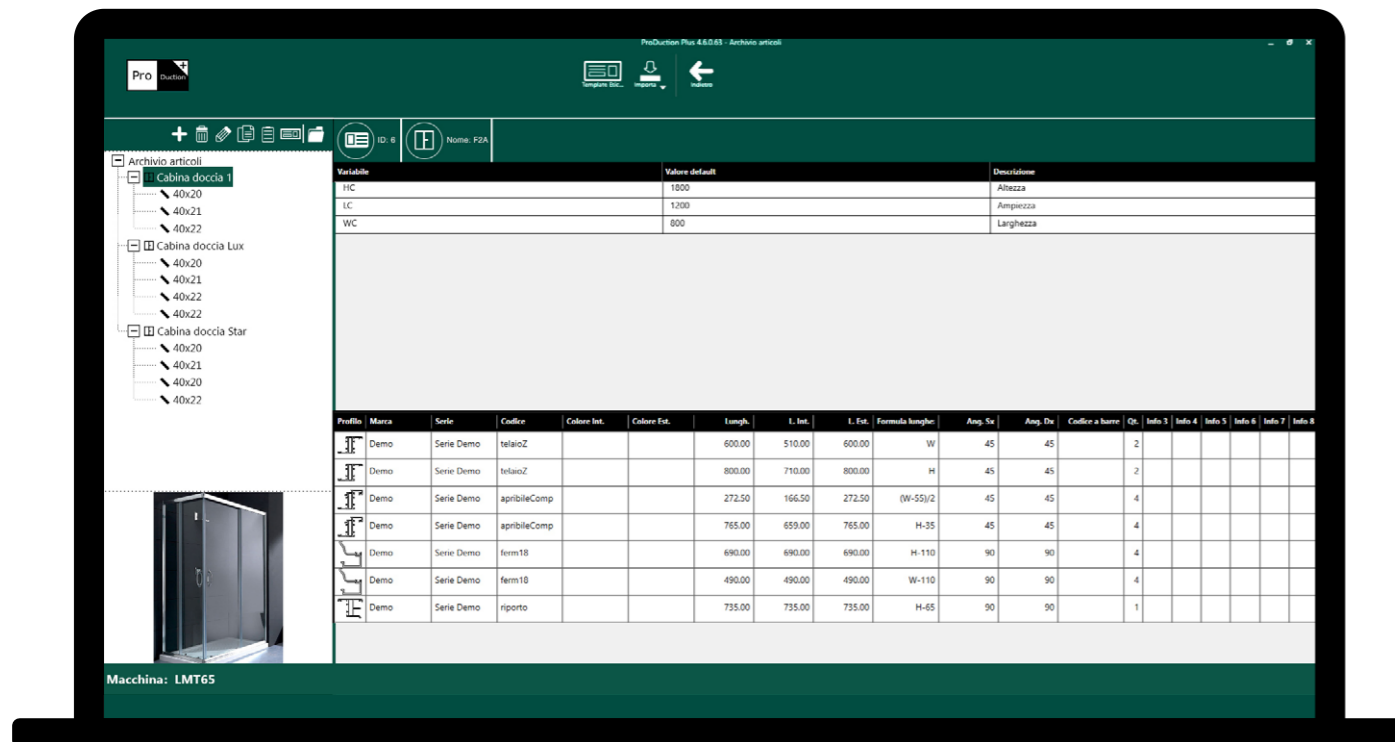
ProDuction Plus 4.6.0.63 - Archivio articoli

Pro Duction

Template Etic... Importa Indietro

ID: 6 Nome: F2A

Archivio articoli
Cabina doccia 1
40x20
40x21
40x22
Cabina doccia Lux
40x20
40x21
40x22
40x22
Cabina doccia Star
40x20
40x21
40x20
40x22

| Variabile | Valore default | Descrizione |
|---|---|---|
| HC | 1800 | Altezza |
| LC | 1200 | Ampiezza |
| WC | 800 | Larghezza |

| Profilo | Marca | Serie | Codice | Colore Int. | Colore Est. | Lungh. | L. Int. | L. Est. | Formula lunghe: | Ang. Sx | Ang. Dx | Codice a barre | Qt. | Info 3 | Info 4 | Info 5 | Info 6 | Info 7 | Info 8 |
|---|---|---|---|---|---|---|---|---|---|---|---|---|---|---|---|---|---|---|---|
| | Demo | Serie Demo | telaioZ | | | 600.00 | 510.00 | 600.00 | W | 45 | 45 | | 2 | | | | | | |
| | Demo | Serie Demo | telaioZ | | | 800.00 | 710.00 | 800.00 | H | 45 | 45 | | 2 | | | | | | |
| | Demo | Serie Demo | apribileComp | | | 272.50 | 166.50 | 272.50 | (W-55)/2 | 45 | 45 | | 4 | | | | | | |
| | Demo | Serie Demo | apribileComp | | | 765.00 | 659.00 | 765.00 | H-35 | 45 | 45 | | 4 | | | | | | |
| | Demo | Serie Demo | ferm18 | | | 690.00 | 690.00 | 690.00 | H-110 | 90 | 90 | | 4 | | | | | | |
| | Demo | Serie Demo | ferm10 | | | 490.00 | 490.00 | 490.00 | W-110 | 90 | 90 | | 4 | | | | | | |
| | Demo | Serie Demo | riporto | | | 735.00 | 735.00 | 735.00 | H-65 | 90 | 90 | | 1 | | | | | | |

Macchina: LMT65